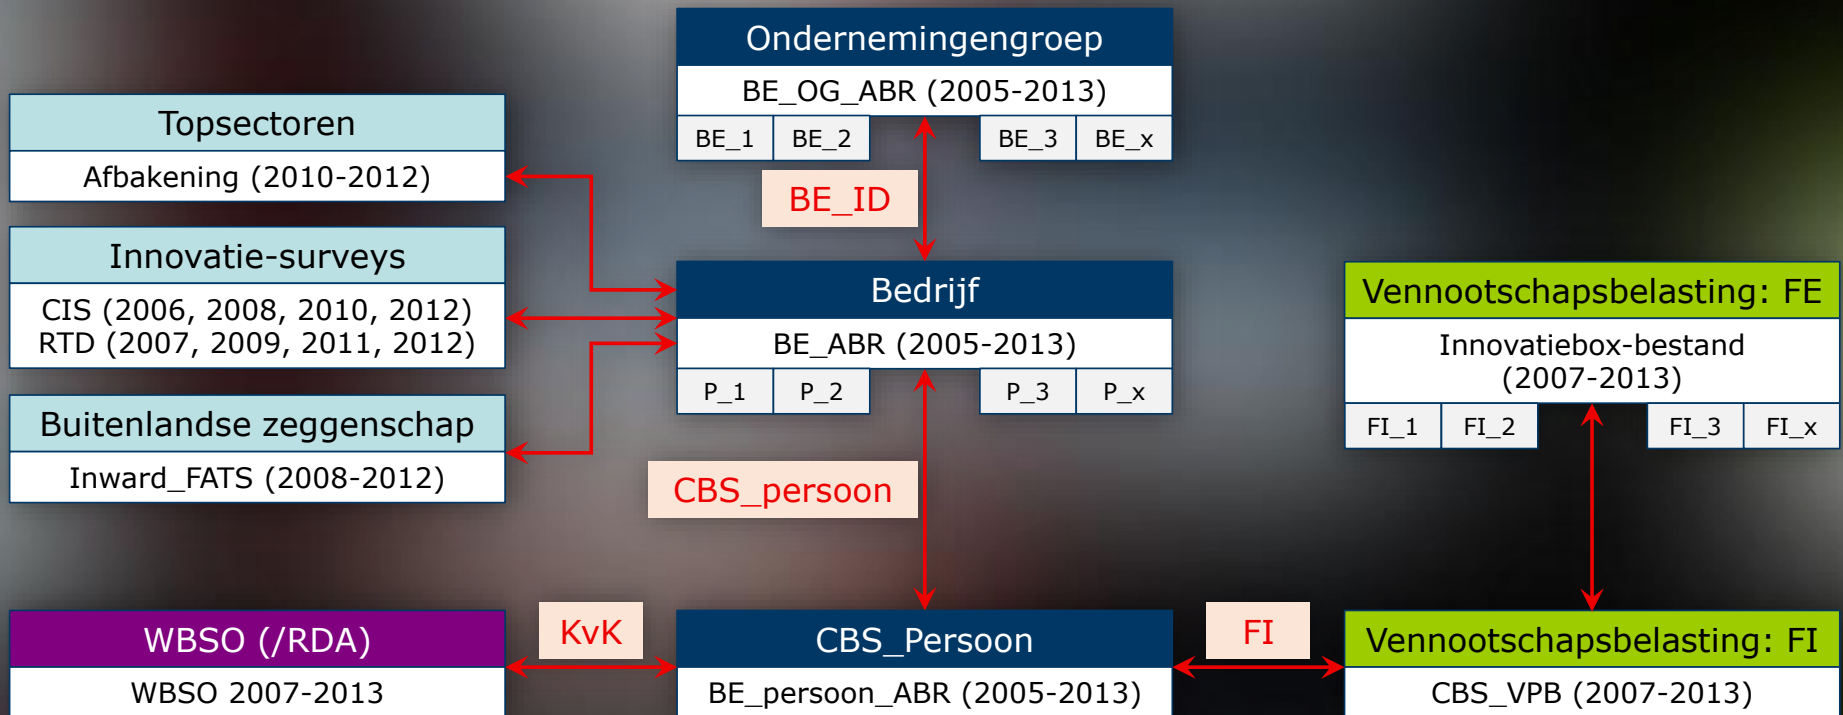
Ondernemingengroep

BE_OG_ABR (2005-2013)

| BE_1 | BE_2 | BE_3 | BE_x |
|---|---|---|---|

Topsectoren

Afbakening (2010-2012)

BE_ID

Innovatie-surveys

CIS (2006, 2008, 2010, 2012)
RTD (2007, 2009, 2011, 2012)

Bedrijf

BE_ABR (2005-2013)

| P_1 | P_2 | P_3 | P_x |
|---|---|---|---|

Vennootschapsbelasting: FE

Innovatiebox-bestand (2007-2013)

| FI_1 | FI_2 | FI_3 | FI_x |
|---|---|---|---|

Buitenlandse zeggenschap

Inward_FATS (2008-2012)

CBS_persoon

WBSO (/RDA)

WBSO 2007-2013

KvK

CBS_Persoon

BE_persoon_ABR (2005-2013)

FI

Vennootschapsbelasting: FI

CBS_VPB (2007-2013)